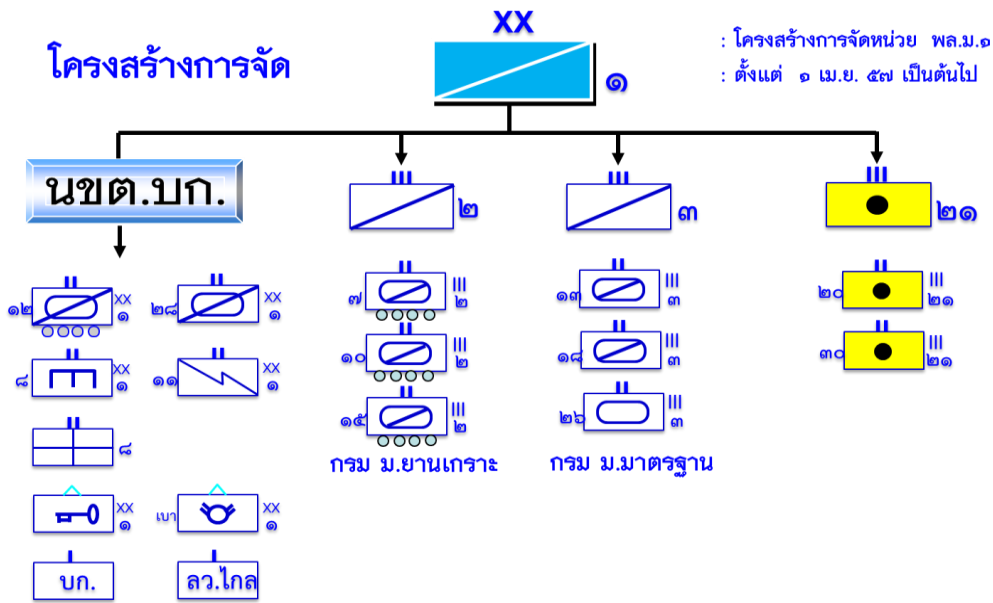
โครงสร้างการจัด

XX

๑

: โครงสร้างการจัดหน่วย พล.ม.๑
: ตั้งแต่ ๑ เม.ย. ๕๗ เป็นต้นไป

นขต.บก.

III ๒

III ๓

III ๒๑

II ๑๒ XX ๑

II ๒๘ XX ๑

II ๘ XX ๑

II ๑๑ XX ๑

II ๘

XX ๑

เบา XX ๑

บก.

ลว.ไกล

II ๗ III ๒

II ๑๐ III ๒

II ๑๕ III ๒

กรม ม.ยานเกราะ

II ๑๓ III ๓

II ๑๘ III ๓

๒๖ III ๓

กรม ม.มาตรฐาน

II ๒๐ III ๒๑

II ๓๐ III ๒๑